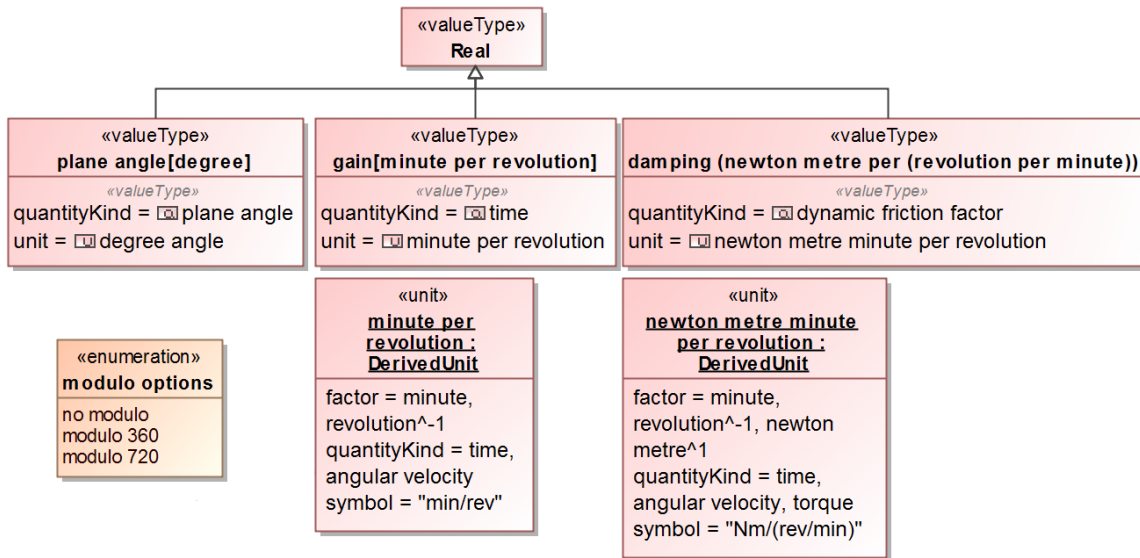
«valueType»
Real

«valueType»
plane angle[degree]
«valueType»
quantityKind = plane angle
unit = degree angle

«valueType»
gain[minute per revolution]
«valueType»
quantityKind = time
unit = minute per revolution

«valueType»
damping (newton metre per (revolution per minute))
«valueType»
quantityKind = dynamic friction factor
unit = newton metre minute per revolution

«unit»
minute per revolution : DerivedUnit
factor = minute, revolution^-1
quantityKind = time, angular velocity
symbol = "min/rev"

«unit»
newton metre minute per revolution : DerivedUnit
factor = minute, revolution^-1, newton metre^1
quantityKind = time, angular velocity, torque
symbol = "Nm/(rev/min)"

«enumeration»
modulo options
no modulo
modulo 360
modulo 720